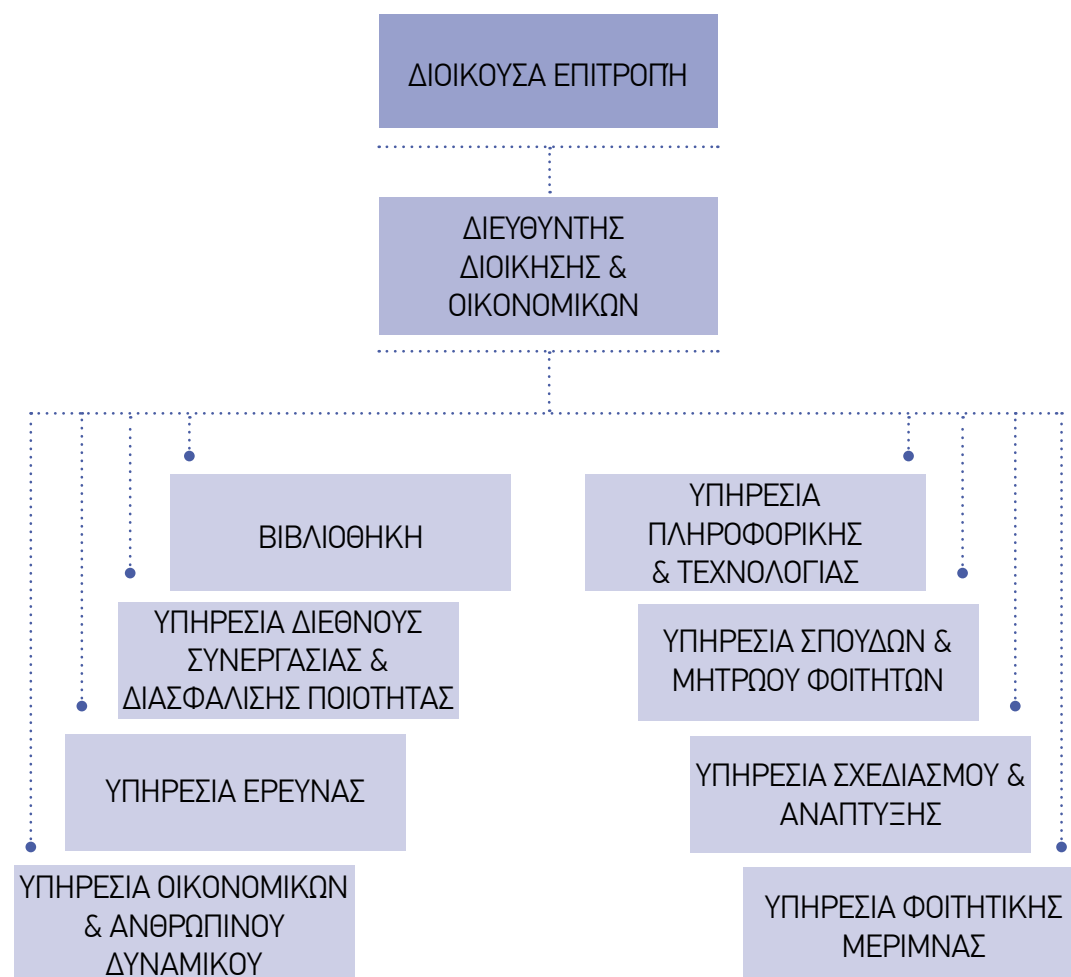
ΔΙΟΙΚΟΥΣΑ ΕΠΙΤΡΟΠΗ

ΔΙΕΥΘΥΝΤΗΣ ΔΙΟΙΚΗΣΗΣ & ΟΙΚΟΝΟΜΙΚΩΝ

ΒΙΒΛΙΟΘΗΚΗ

ΥΠΗΡΕΣΙΑ ΔΙΕΘΝΟΥΣ ΣΥΝΕΡΓΑΣΙΑΣ & ΔΙΑΣΦΑΛΙΣΗΣ ΠΟΙΟΤΗΤΑΣ

ΥΠΗΡΕΣΙΑ ΕΡΕΥΝΑΣ

ΥΠΗΡΕΣΙΑ ΟΙΚΟΝΟΜΙΚΩΝ & ΑΝΘΡΩΠΙΝΟΥ ΔΥΝΑΜΙΚΟΥ

ΥΠΗΡΕΣΙΑ ΠΛΗΡΟΦΟΡΙΚΗΣ & ΤΕΧΝΟΛΟΓΙΑΣ

ΥΠΗΡΕΣΙΑ ΣΠΟΥΔΩΝ & ΜΗΤΡΩΟΥ ΦΟΙΤΗΤΩΝ

ΥΠΗΡΕΣΙΑ ΣΧΕΔΙΑΣΜΟΥ & ΑΝΑΠΤΥΞΗΣ

ΥΠΗΡΕΣΙΑ ΦΟΙΤΗΤΙΚΗΣ ΜΕΡΙΜΝΑΣ